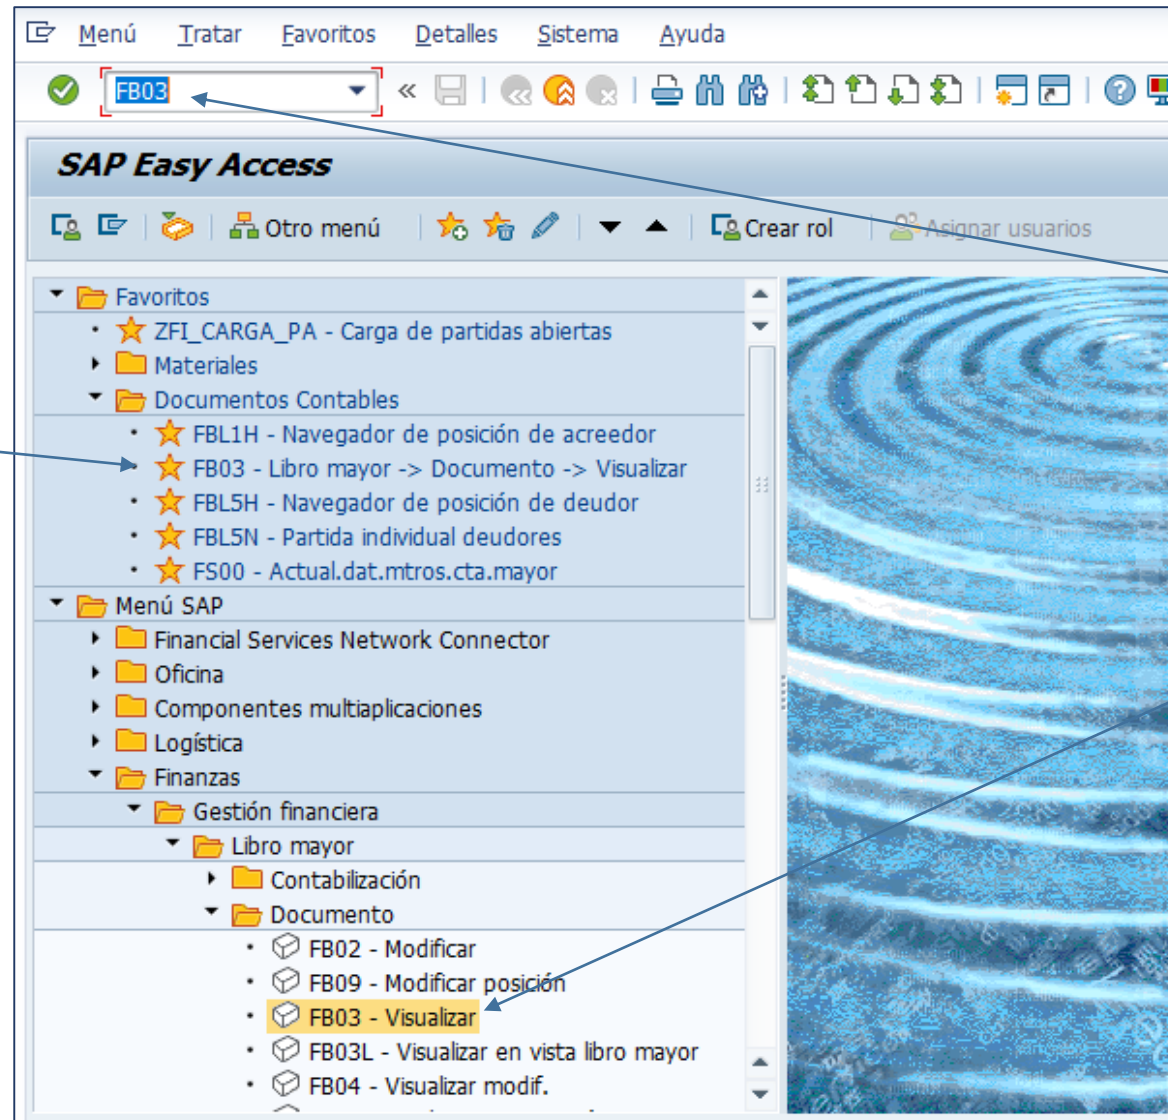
Menú Tratar Favoritos Detalles Sistema Ayuda

FB03

SAP Easy Access

Otro menú Crear rol Asignar usuarios

Favoritos
ZFI_CARGA_PA - Carga de partidas abiertas
Materiales
Documentos Contables
FBL1H - Navegador de posición de acreedor
FB03 - Libro mayor -> Documento -> Visualizar
FBL5H - Navegador de posición de deudor
FBL5N - Partida individual deudores
FS00 - Actual.dat.mtros.cta.mayor
Menú SAP
Financial Services Network Connector
Oficina
Componentes multiaplicaciones
Logística
Finanzas
Gestión financiera
Libro mayor
Contabilización
Documento
FB02 - Modificar
FB09 - Modificar posición
FB03 - Visualizar
FB03L - Visualizar en vista libro mayor
FB04 - Visualizar modif.